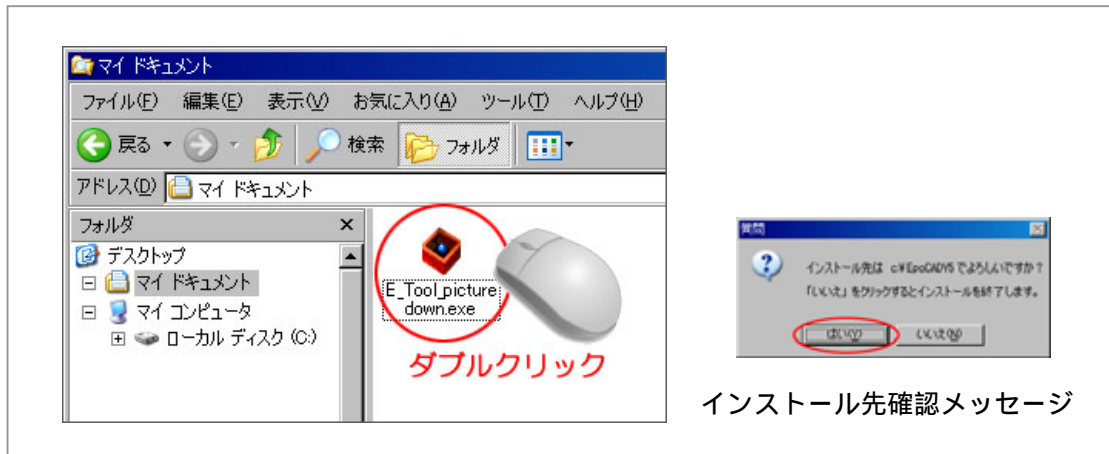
マイ ドキュメント

ファイル(F) 編集(E) 表示(V) お気に入り(A) ツール(T) ヘルプ(H)

戻る 検索 フォルダ

アドレス(D) マイ ドキュメント

フォルダ ×

デスクトップ
マイ ドキュメント
マイ コンピュータ
ローカル ディスク (C:)

E_Tool_picture down.exe

ダブルクリック

質問

インストール先は c:¥EpoCADYS でよろしいですか？
「いいえ」をクリックするとインストールを終了します。

はい(Y) いいえ(N)

インストール先確認メッセージ